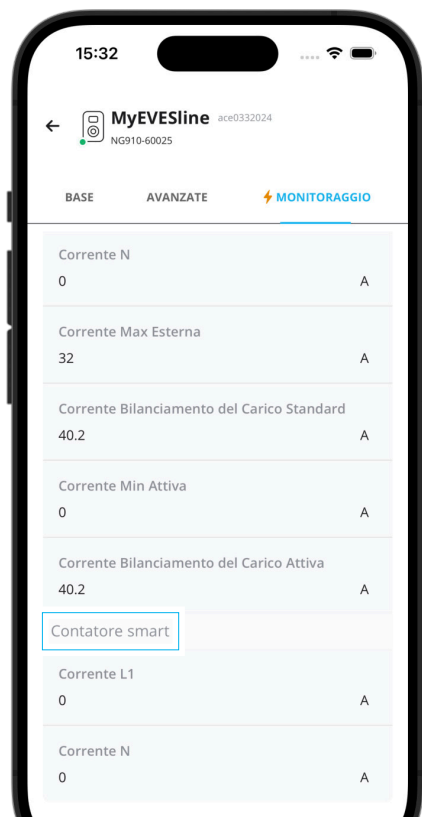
15:32

MyEVESline ace0332024
NG910-60025

BASE AVANZATE MONITORAGGIO

Corrente N
0 A

Corrente Max Esterna
32 A

Corrente Bilanciamento del Carico Standard
40.2 A

Corrente Min Attiva
0 A

Corrente Bilanciamento del Carico Attiva
40.2 A

Contatore smart

Corrente L1
0 A

Corrente N
0 A